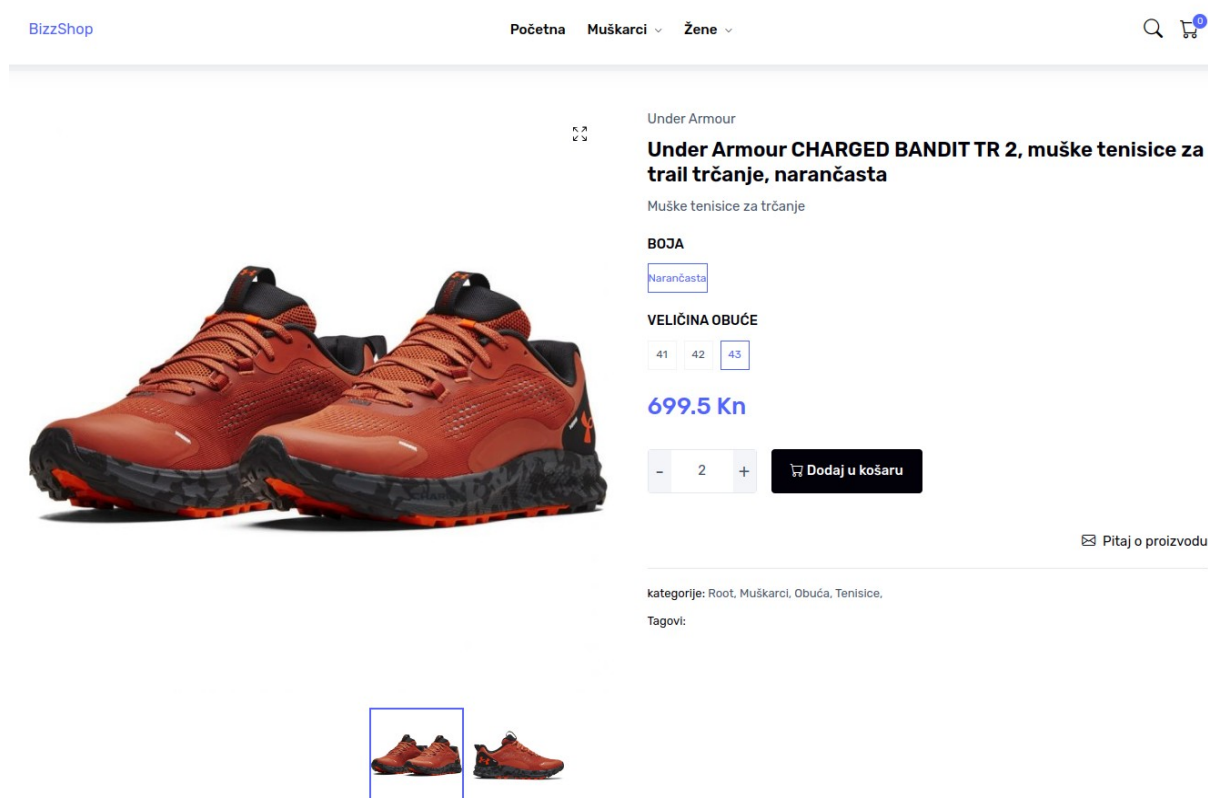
BizzShop

Početna Muškarci Žene

0

Under Armour

Under Armour CHARGED BANDIT TR 2, muške tenisice za trail trčanje, narančasta

Muške tenisice za trčanje

BOJA

Narančasta

VELIČINA OBUĆE

41 42 43

699.5 Kn

- 2 +

Dodaj u košaru

Pitaj o proizvodu

kategorije: Root, Muškarci, Obuća, Tenisice,

Tagovi: